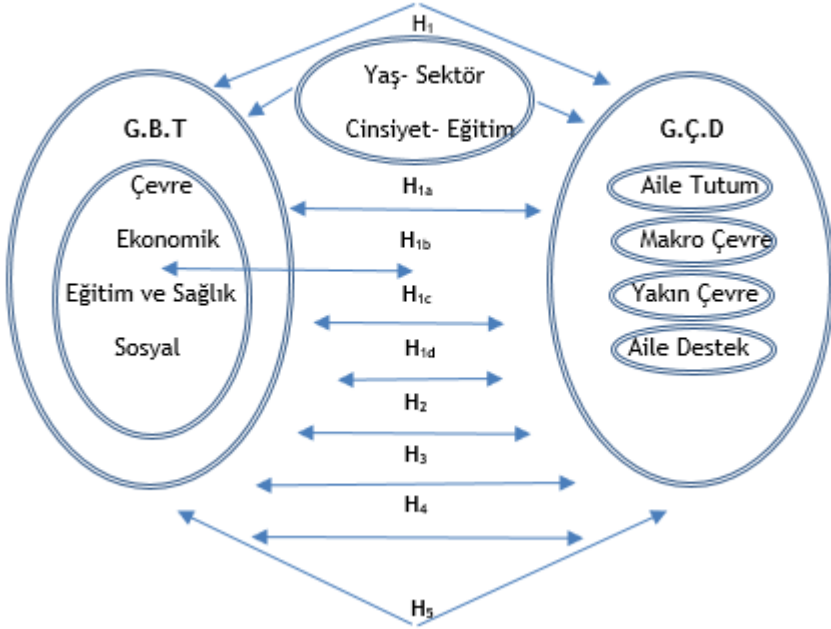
$H_1$

Yaş- Sektör

Cinsiyet- Eğitim

G.B.T

Çevre

Ekonomik

Eğitim ve Sağlık

Sosyal

G.Ç.D

Aile Tutum

Makro Çevre

Yakın Çevre

Aile Destek

$H_{1a}$

$H_{1b}$

$H_{1c}$

$H_{1d}$

$H_2$

$H_3$

$H_4$

$H_5$